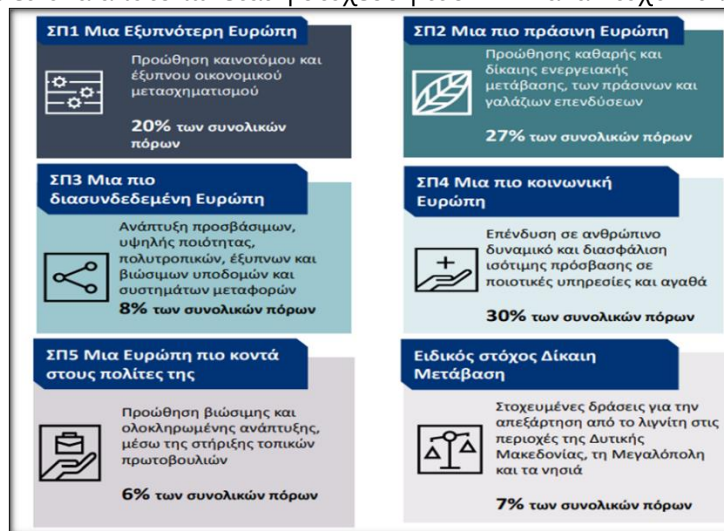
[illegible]

ΣΠ1 Μια Εξυπνότερη Ευρώπη

Προώθηση καινοτόμου και έξυπνου οικονομικού μετασχηματισμού

20% των συνολικών πόρων

ΣΠ2 Μια πιο πράσινη Ευρώπη

Προώθησης καθαρής και δίκαιης ενεργειακής μετάβασης, των πράσινων και γαλάζιων επενδύσεων

27% των συνολικών πόρων

ΣΠ3 Μια πιο διασυνδεδεμένη Ευρώπη

Ανάπτυξη προσβάσιμων, υψηλής ποιότητας, πολυτροπικών, έξυπνων και βιώσιμων υποδομών και συστημάτων μεταφορών

8% των συνολικών πόρων

ΣΠ4 Μια πιο κοινωνική Ευρώπη

Επένδυση σε ανθρώπινο δυναμικό και διασφάλιση ισότιμης πρόσβασης σε ποιοτικές υπηρεσίες και αγαθά

30% των συνολικών πόρων

ΣΠ5 Μια Ευρώπη πιο κοντά στους πολίτες της

Προώθηση βιώσιμης και ολοκληρωμένης ανάπτυξης, μέσω της στήριξης τοπικών πρωτοβουλιών

6% των συνολικών πόρων

Ειδικός στόχος Δίκαιη Μετάβαση

Στοχευμένες δράσεις για την απεξάρτηση από το λιγνίτη στις περιοχές της Δυτικής Μακεδονίας, τη Μεγαλόπολη και τα νησιά

7% των συνολικών πόρων